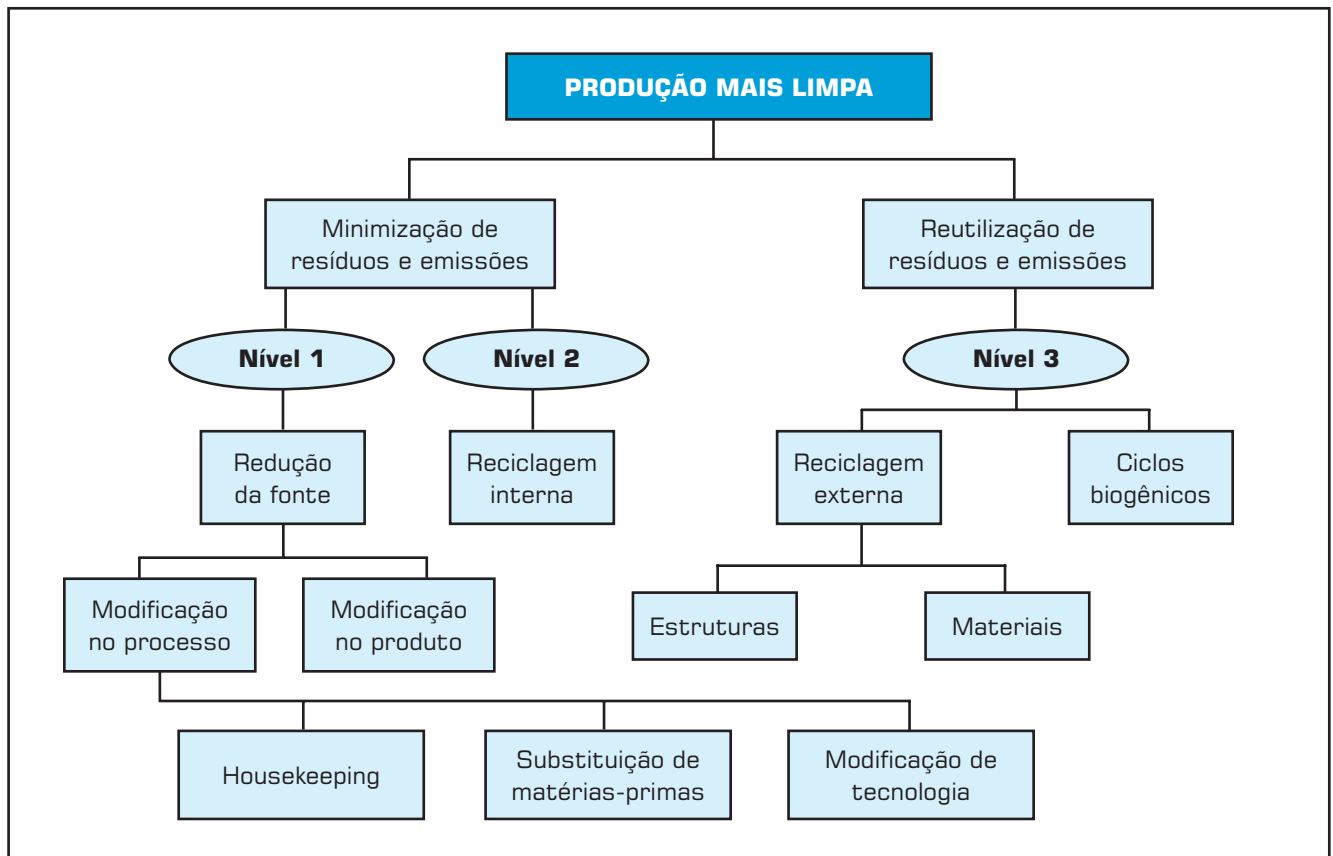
PRODUÇÃO MAIS LIMPA

Minimização de resíduos e emissões

Reutilização de resíduos e emissões

Nível 1

Nível 2

Nível 3

Redução da fonte

Reciclagem interna

Reciclagem externa

Ciclos biogênicos

Modificação no processo

Modificação no produto

Estruturas

Materiais

Housekeeping

Substituição de matérias-primas

Modificação de tecnologia